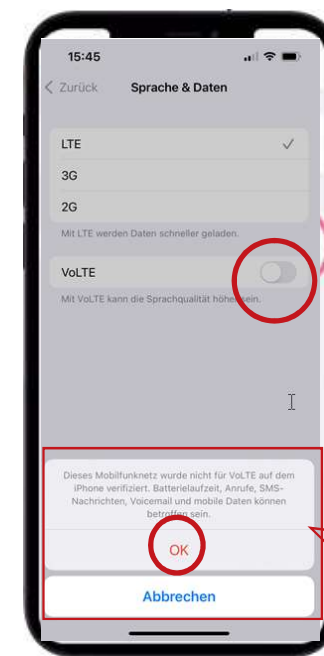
15:45

Zurück Sprache & Daten

LTE

3G

2G

Mit LTE werden Daten schneller geladen.

VoLTE

Mit VoLTE kann die Sprachqualität höher sein.

Dieses Mobilfunknetz wurde nicht für VoLTE auf dem iPhone verifiziert. Batterielaufzeit, Anrufe, SMS-Nachrichten, Voicemail und mobile Daten können betroffen sein.

OK

Abbrechen